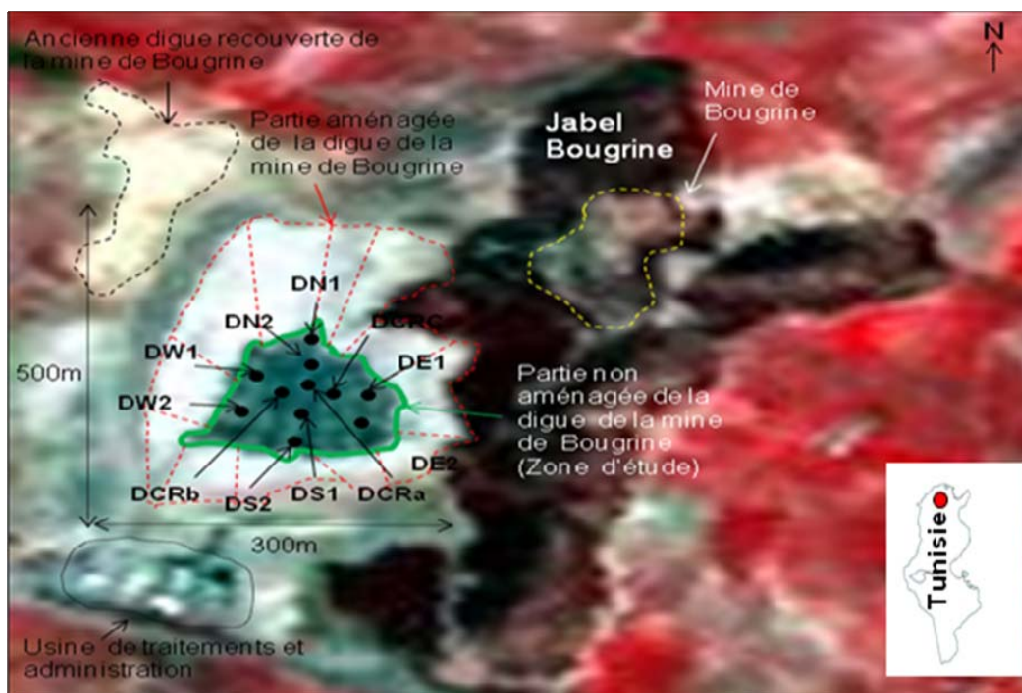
Ancienne digue recouverte de la mine de Bougrine

N

Partie aménagée de la digue de la mine de Bougrine

Jabel Bougrine

Mine de Bougrine

500m

DN1

DN2

DCRC

DW1

DE1

DW2

Partie non aménagée de la digue de la mine de Bougrine (Zone d'étude)

DE2

DCRb

DS2

DS1

DCRa

300m

Tunisie

Usine de traitements et administration